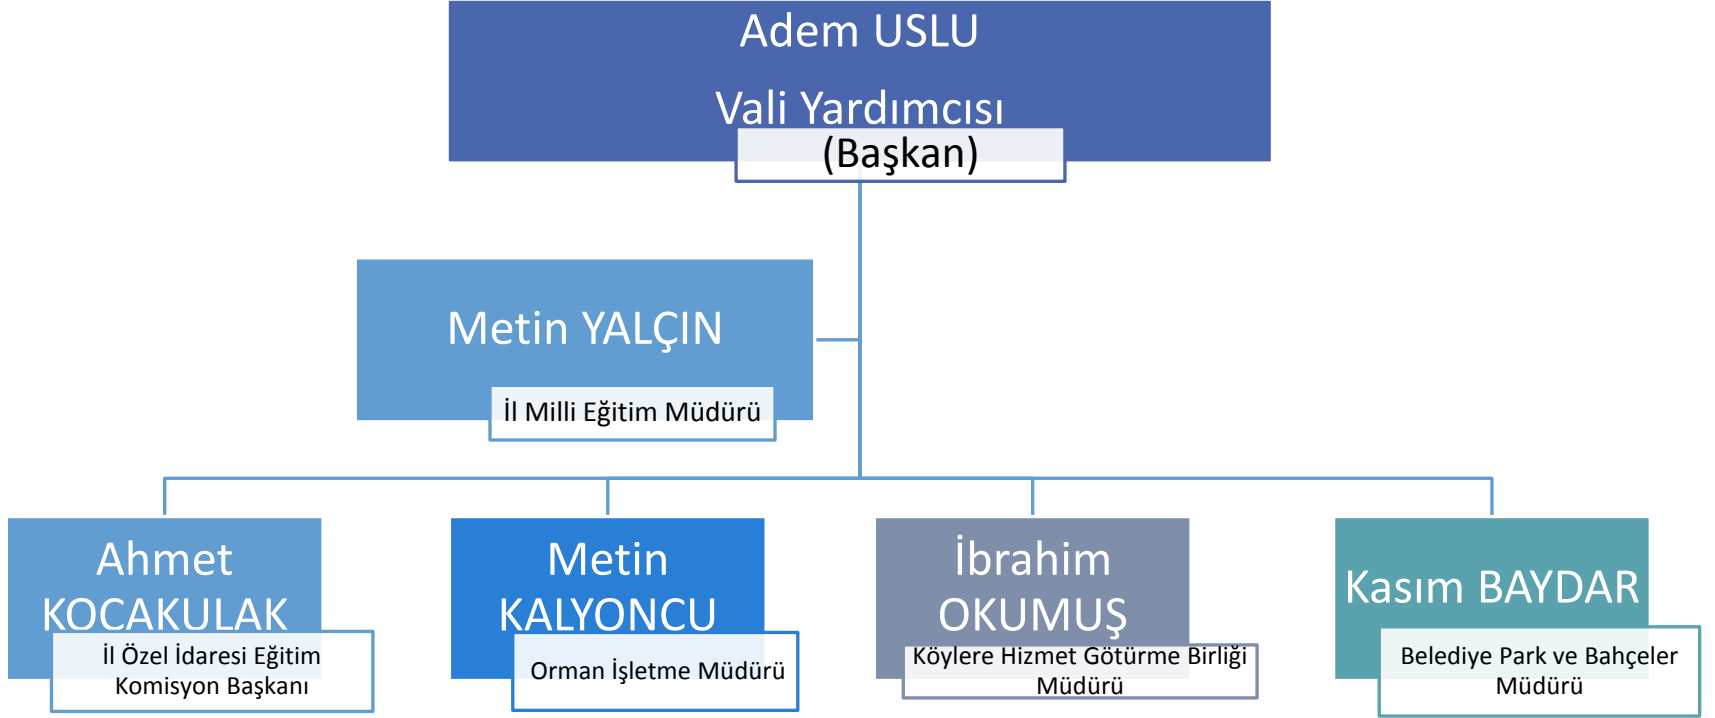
Adem USLU

Vali Yardımcısı

(Başkan)

Metin YALÇIN

İl Milli Eğitim Müdürü

Ahmet KOCAKULAK

İl Özel İdaresi Eğitim Komisyon Başkanı

Metin KALYONCU

Orman İşletme Müdürü

İbrahim OKUMUŞ

Köylere Hizmet Götürme Birliği Müdürü

Kasım BAYDAR

Belediye Park ve Bahçeler Müdürü